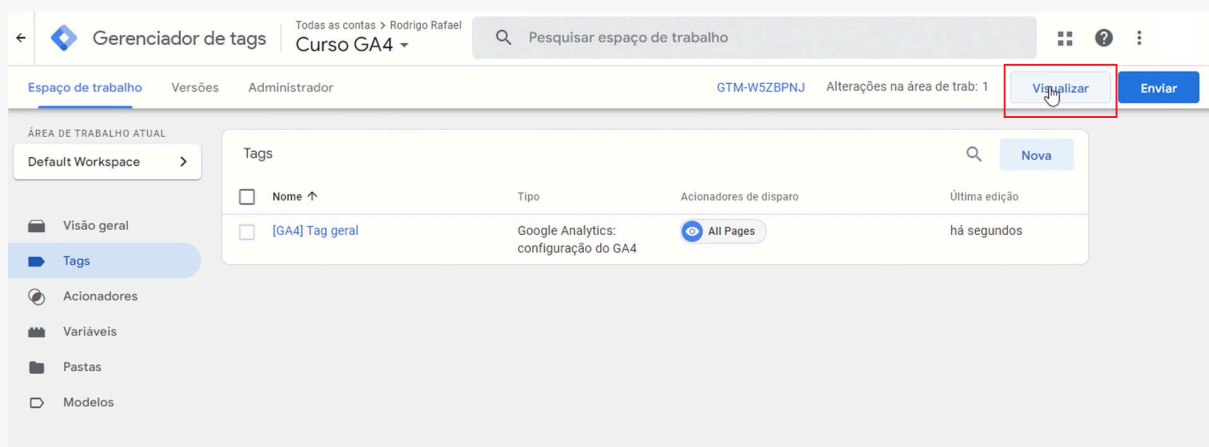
Gerenciador de tags

Todas as contas > Rodrigo Rafael
Curso GA4

Pesquisar espaço de trabalho

Espaço de trabalho Versões Administrador

GTM-W5ZBPNJ Alterações na área de trab: 1 Visualizar Enviar

ÁREA DE TRABALHO ATUAL
Default Workspace

Visão geral
Tags
Acionadores
Variáveis
Pastas
Modelos

Tags Nova

| Nome ↑ | Tipo | Acionadores de disparo | Última edição |
|---|---|---|---|
| [GA4] Tag geral | Google Analytics: configuração do GA4 | All Pages | há segundos |